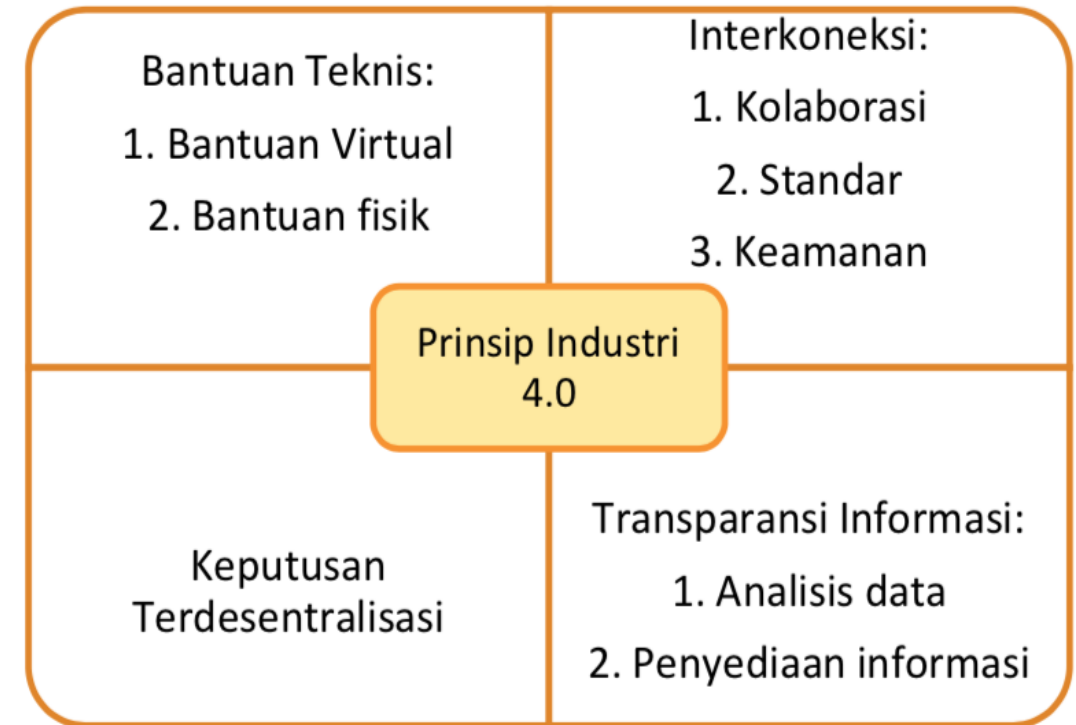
Bantuan Teknis:

1. Bantuan Virtual

2. Bantuan fisik

Interkoneksi:

1. Kolaborasi

2. Standar

3. Keamanan

Prinsip Industri 4.0

Keputusan Terdesentralisasi

Transparansi Informasi:

1. Analisis data

2. Penyediaan informasi